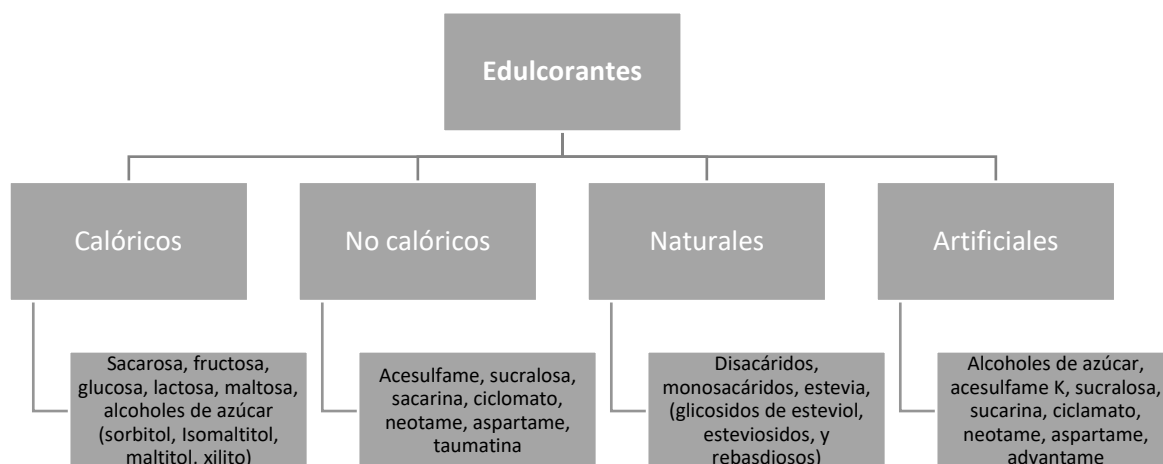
Edulcorantes

Calóricos

Sacarosa, fructosa, glucosa, lactosa, maltosa, alcoholes de azúcar (sorbitol, Isomaltitol, maltitol, xilito)

No calóricos

Acesulfame, sucralosa, sacarina, ciclomato, neotame, aspartame, taumatina

Naturales

Disacáridos, monosacáridos, estevia, (glicosidos de esteviol, esteviosidos, y rebasdiosos)

Artificiales

Alcoholes de azúcar, acesulfame K, sucralosa, sucarina, ciclamato, neotame, aspartame, advantame